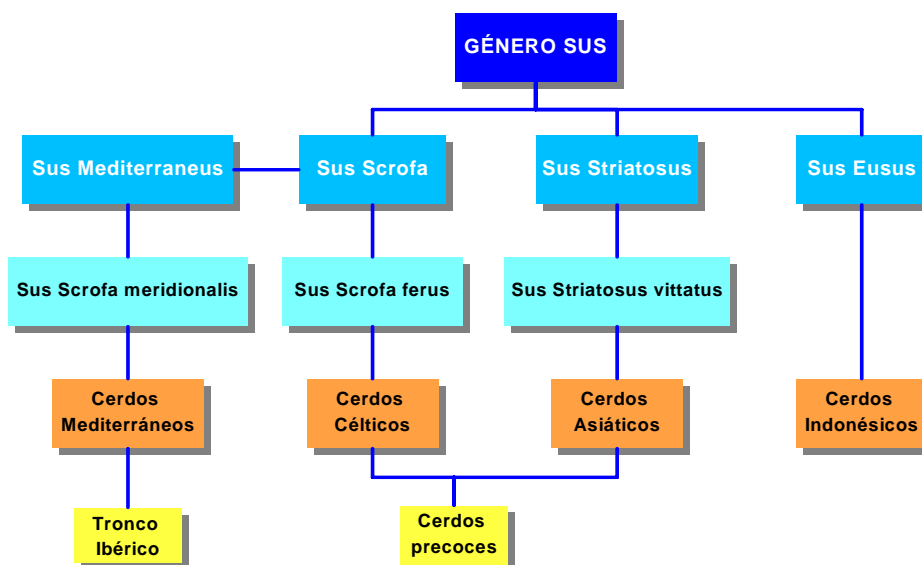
GÉNERO SUS

Sus Mediterraneus

Sus Scrofa

Sus Striatosus

Sus Eusus

Sus Scrofa meridionalis

Sus Scrofa ferus

Sus Striatosus vittatus

Cerdos Mediterráneos

Cerdos Célticos

Cerdos Asiáticos

Cerdos Indonésicos

Tronco Ibérico

Cerdos precoces